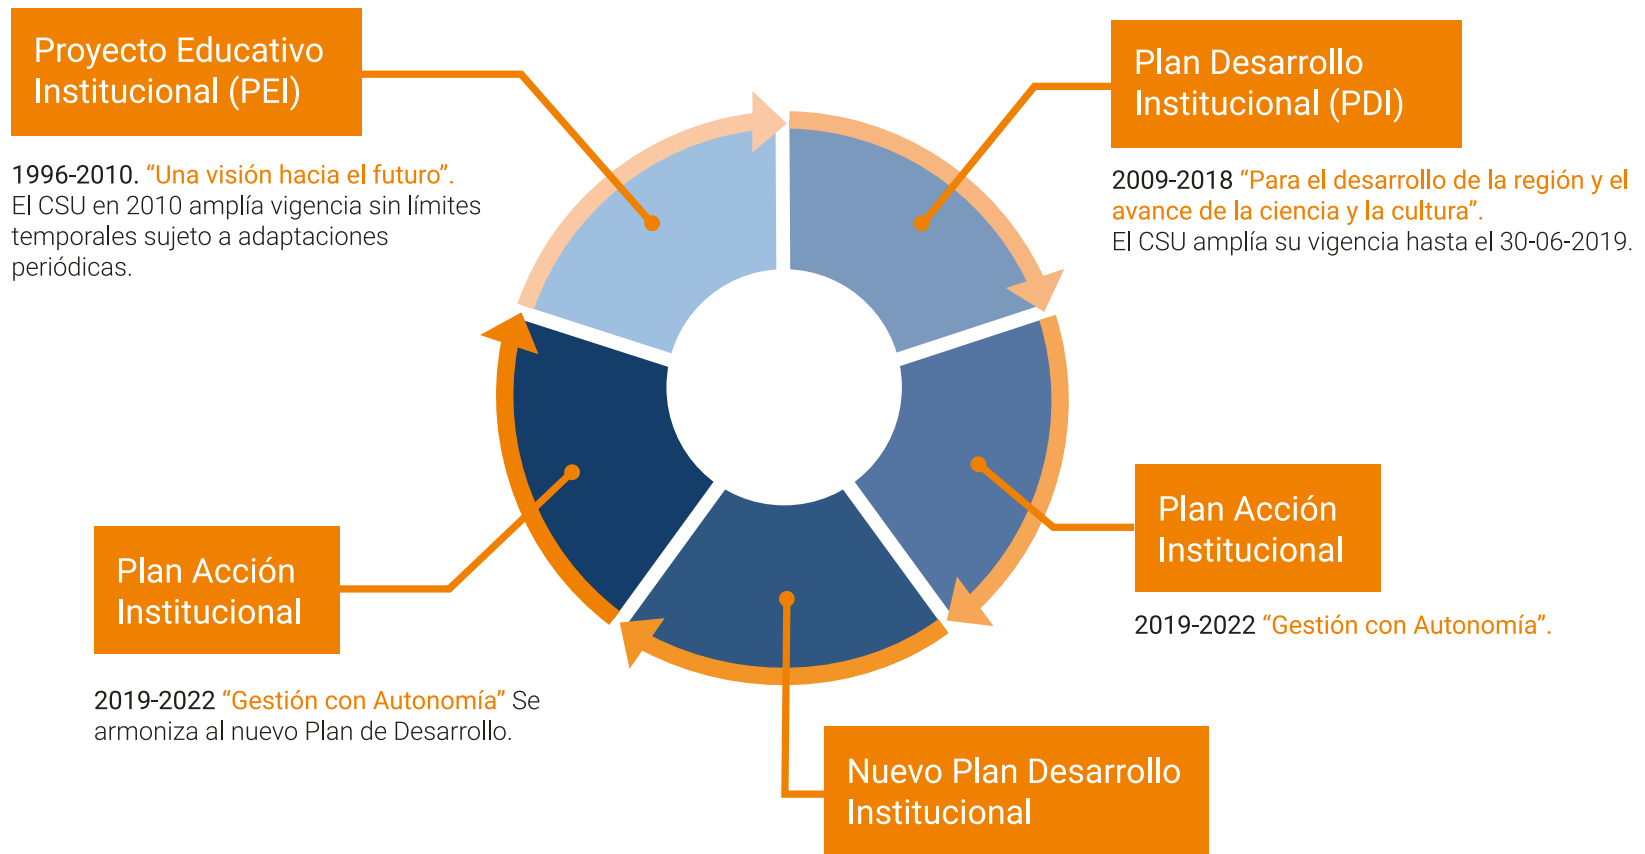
Proyecto Educativo Institucional (PEI)

1996-2010. “Una visión hacia el futuro”. El CSU en 2010 amplía vigencia sin límites temporales sujeto a adaptaciones periódicas.

Plan Desarrollo Institucional (PDI)

2009-2018 “Para el desarrollo de la región y el avance de la ciencia y la cultura”. El CSU amplía su vigencia hasta el 30-06-2019.

Plan Acción Institucional

2019-2022 “Gestión con Autonomía”.

Plan Acción Institucional

2019-2022 “Gestión con Autonomía” Se armoniza al nuevo Plan de Desarrollo.

Nuevo Plan Desarrollo Institucional